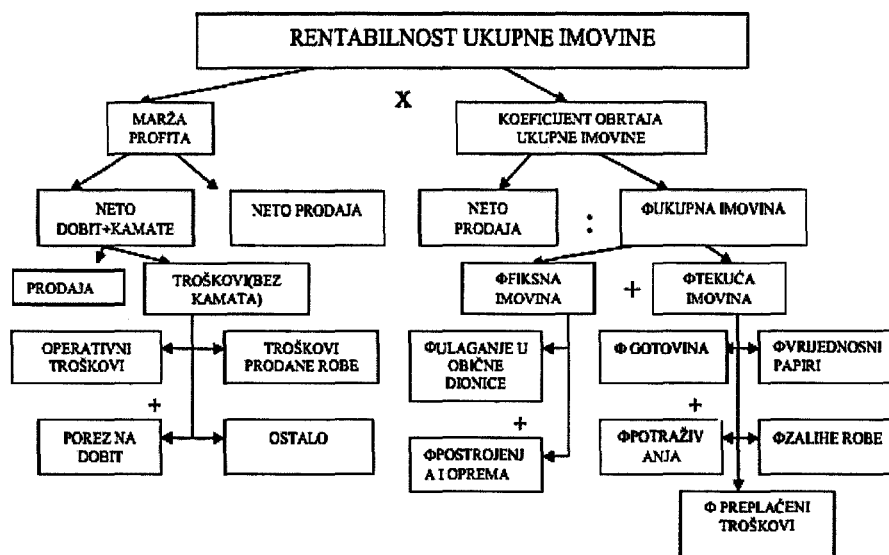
RENTABILNOST UKUPNE IMOVINE

X

MARŽA PROFITA

KOEFICIJENT OBRTAJA UKUPNE IMOVINE

NETO DOBIT+KAMATE

NETO PRODAJA

NETO PRODAJA

:

ΦUKUPNA IMOVINA

PRODAJA

TROŠKOVI(BEZ KAMATA)

ΦFIKSNA IMOVINA

+

ΦTEKUĆA IMOVINA

OPERATIVNI TROŠKOVI

TROŠKOVI PRODANE ROBE

ΦULAGANJE U OBIČNE DIONICE

Φ GOTOVINA

ΦVRIJEDNOSNI PAPIRI

+

+

+

POREZ NA DOBIT

OSTALO

ΦPOSTROJENJA I OPREMA

ΦPOTRAŽIVANJA

ΦZALIHE ROBE

Φ PREPLAĆENI TROŠKOVI